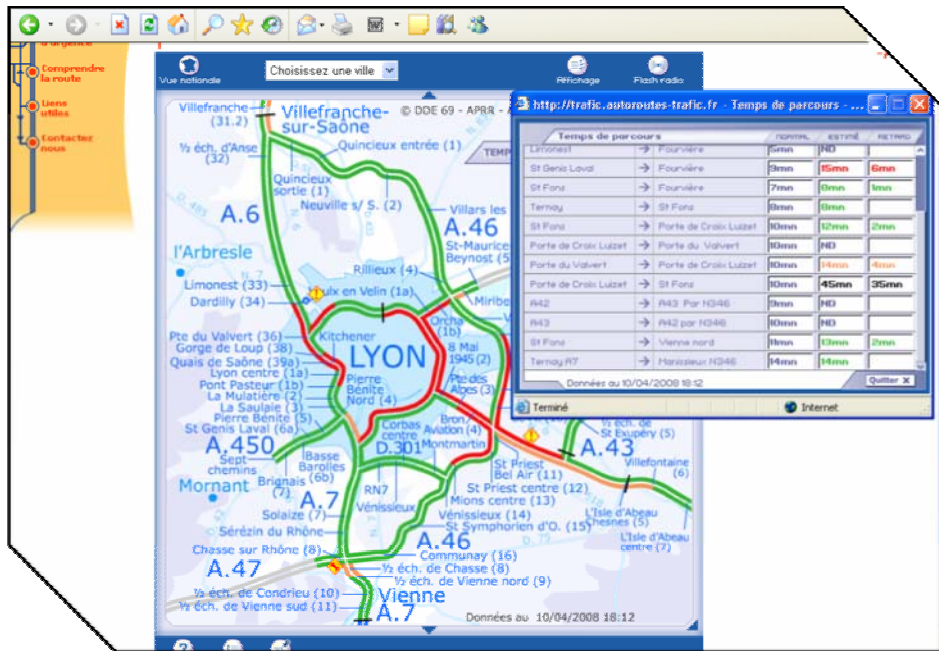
Comprendre la route
Liens utiles
Contacter nous

Vue nationale
Choisissez une ville
Affichage
Flash radio

© DDE 69 - APRR -

Villefranche (31.2)
Villefranche-sur-Saône
½ éch. d'Anse (32)
Quincieux entrée (1)
Quincieux sortie (1)
Neuville s/ S. (2)
A.6
Villars les
A.46
St-Maurice
Beynost
l'Arbresle
Rillieux (4)
Limonest (33)
Dardilly (34)
Vaulx en Velin (1a)
Miribel
Kitchener
Orcha (1b)
8 Mai 1945 (2)
LYON
Pte du Valvert (36)
Gorge de Loup (38)
Quais de Saône (39a)
Lyon centre (1a)
Pont Pasteur (1b)
La Mulatière (2)
La Saulaie (3)
Pierre Bénite (5)
St Genis Laval (6a)
Pierre Bénite Nord (4)
Pte des Alpes (3)
Bron Aviation (4)
Montmartin
Corbas centre
D.301
A.450
Sept chemins
Basse Barolles (6b)
Mornant
Brignais (7)
A.7
Solaize (7)
Sérézin du Rhône
RN7
Vénissieux
St Priest Bel Air (11)
St Priest centre (12)
Mions centre (13)
Vénissieux (14)
St Symphorien d'O. (15)
A.43
St Exupéry (5)
Villefontaine (6)
L'Isle d'Abeau Chesnes (5)
L'Isle d'Abeau centre (7)
A.46
Chasse sur Rhône (8)
Communay (16)
A.47
½ éch. de Chasse (8)
½ éch. de Vienne nord (9)
½ éch. de Condrieu (10)
½ éch. de Vienne sud (11)
Vienne
A.7
Données au 10/04/2008 18:12

http://trafic.autoroutes-trafic.fr - Temps de parcours - ...
Temps de parcours
NORMAL ESTIMÉ RETARD

| | | | NORMAL | ESTIMÉ | RETARD |
|---|---|---|---|---|---|
| Limonest | → | Fourvière | 5mn | ND | |
| St Genis Laval | → | Fourvière | 9mn | 15mn | 6mn |
| St Fons | → | Fourvière | 7mn | 8mn | 1mn |
| Ternay | → | St Fons | 8mn | 8mn | |
| St Fons | → | Porte de Croix Luizet | 10mn | 12mn | 2mn |
| Porte de Croix Luizet | → | Porte du Valvert | 10mn | ND | |
| Porte du Valvert | → | Porte de Croix Luizet | 10mn | 14mn | 4mn |
| Porte de Croix Luizet | → | St Fons | 10mn | 45mn | 35mn |
| A42 | → | A43 Par N346 | 9mn | ND | |
| A43 | → | A42 par N346 | 10mn | ND | |
| St Fons | → | Vienne nord | 11mn | 13mn | 2mn |
| Ternay A7 | → | Manissieux N346 | 14mn | 14mn | |

Données au 10/04/2008 18:12
Quitter X
Terminé
Internet